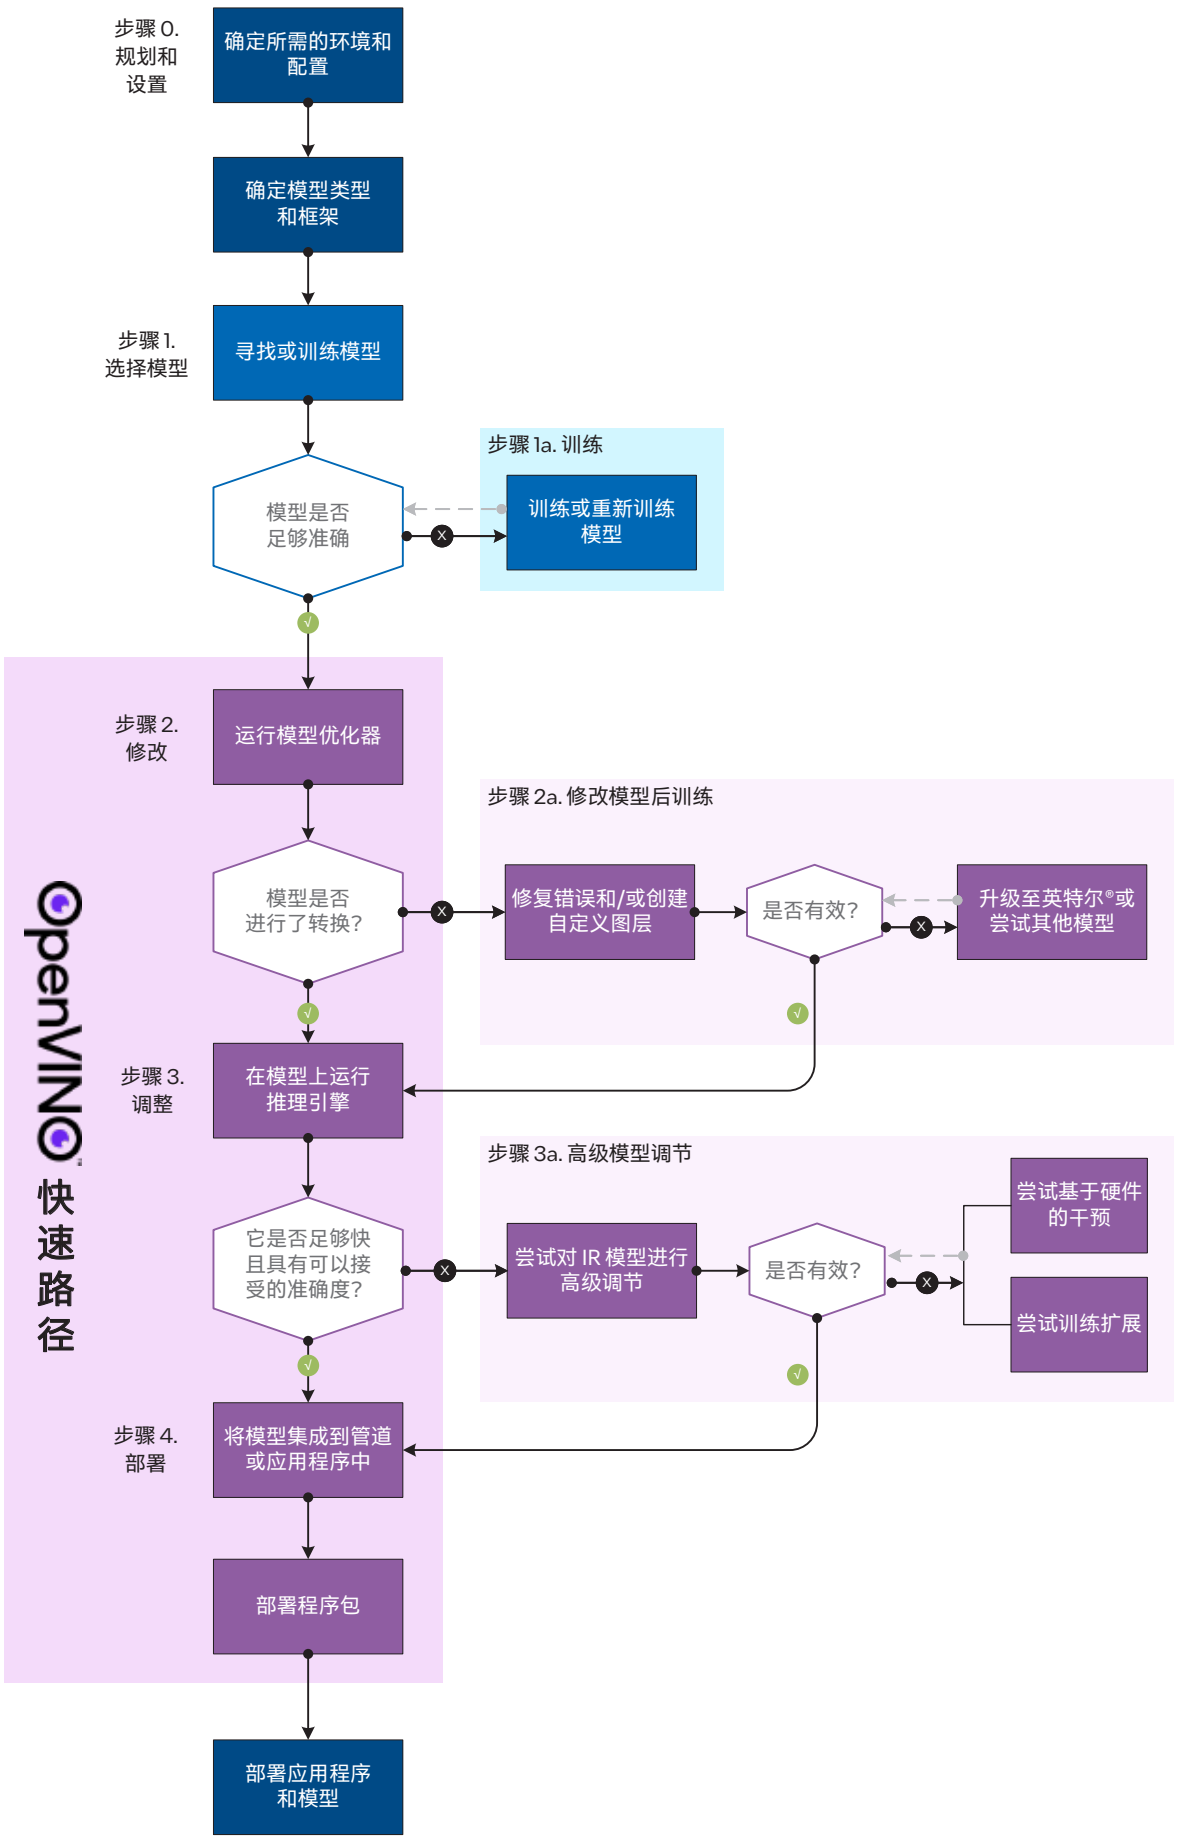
步骤 0.
规划和
设置

确定所需的环境和配置

确定模型类型和框架

步骤 1.
选择模型

寻找或训练模型

模型是否足够准确

X

步骤 1a. 训练

训练或重新训练模型

√

OpenVINO 快速路径

步骤 2.
修改

运行模型优化器

模型是否进行了转换?

X

步骤 2a. 修改模型后训练

修复错误和/或创建自定义图层

是否有效?

X

升级至英特尔®或尝试其他模型

√

√

步骤 3.
调整

在模型上运行推理引擎

它是否足够快且具有可以接受的准确度?

X

步骤 3a. 高级模型调节

尝试对 IR 模型进行高级调节

是否有效?

X

尝试基于硬件的干预

尝试训练扩展

√

√

步骤 4.
部署

将模型集成到管道或应用程序中

部署程序包

部署应用程序和模型